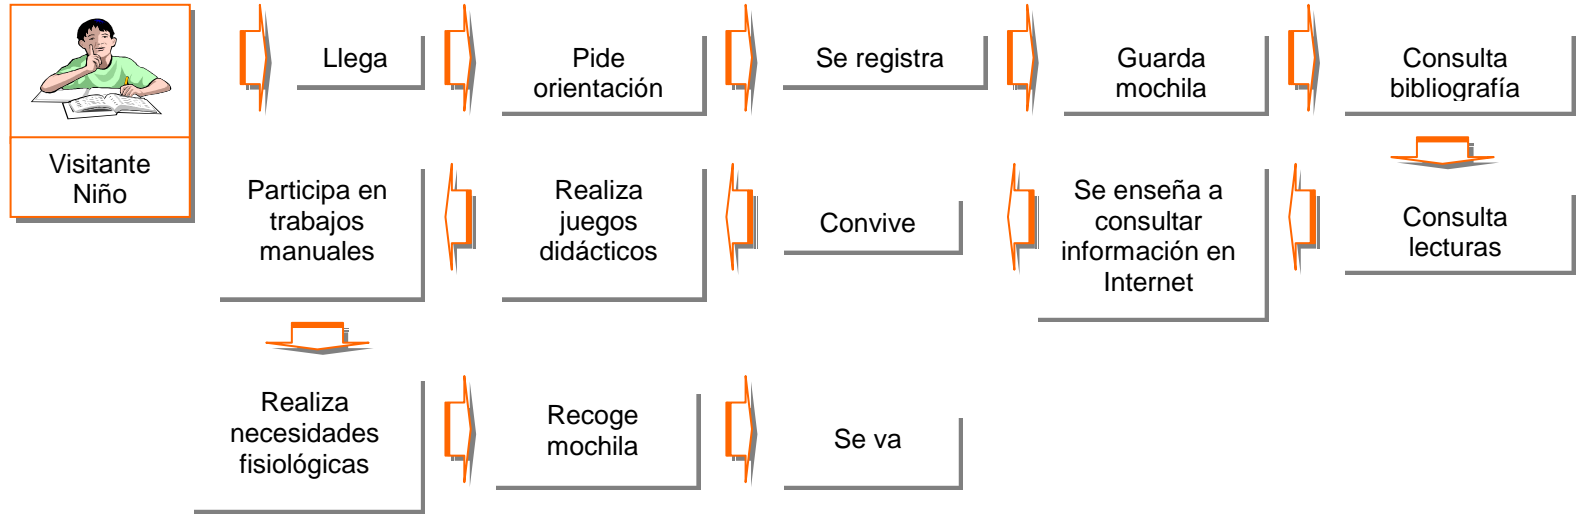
Visitante Niño

Llega

Pide orientación

Se registra

Guarda mochila

Consulta bibliografía

Consulta lecturas

Se enseña a consultar información en Internet

Convive

Realiza juegos didácticos

Participa en trabajos manuales

Realiza necesidades fisiológicas

Recoge mochila

Se va